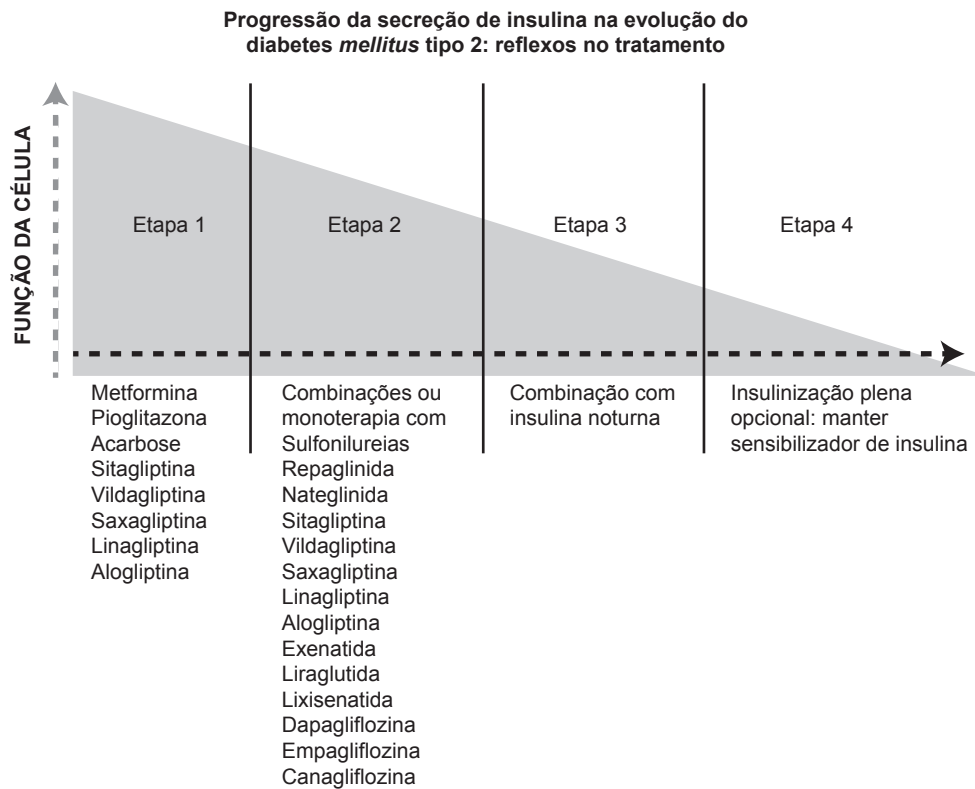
Progressão da secreção de insulina na evolução do diabetes *mellitus* tipo 2: reflexos no tratamento

FUNÇÃO DA CÉLULA

Etapa 1

Etapa 2

Etapa 3

Etapa 4

Metformina
Pioglitazona
Acarbose
Sitagliptina
Vildagliptina
Saxagliptina
Linagliptina
Alogliptina

Combinações ou monoterapia com
Sulfonilureias
Repaglinida
Nateglinida
Sitagliptina
Vildagliptina
Saxagliptina
Linagliptina
Alogliptina
Exenatida
Liraglutida
Lixisenatida
Dapagliflozina
Empagliflozina
Canagliflozina

Combinação com insulina noturna

Insulinização plena opcional: manter sensibilizador de insulina